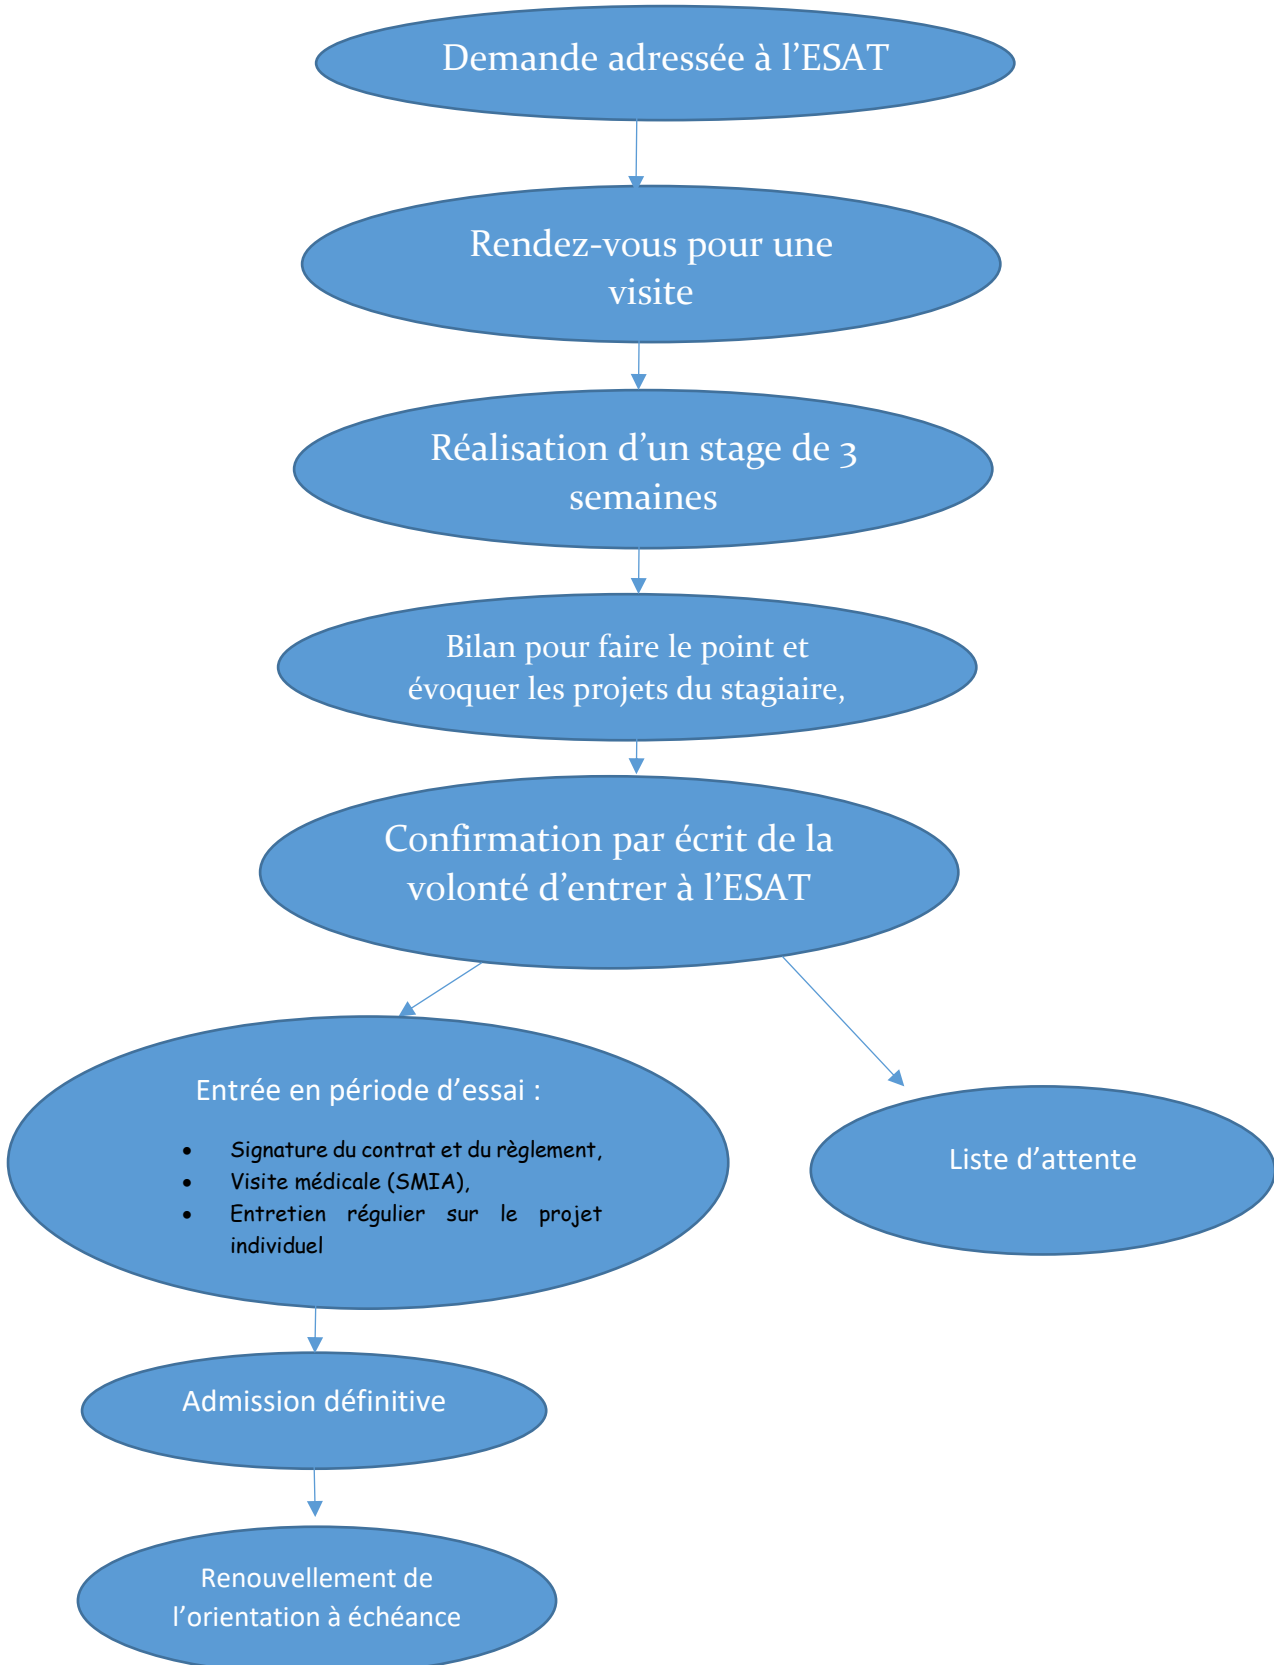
Demande adressée à l’ESAT

Rendez-vous pour une visite

Réalisation d’un stage de 3 semaines

Bilan pour faire le point et évoquer les projets du stagiaire,

Confirmation par écrit de la volonté d’entrer à l’ESAT

Entrée en période d’essai :

- Signature du contrat et du règlement,
- Visite médicale (SMIA),
- Entretien régulier sur le projet individuel

Liste d’attente

Admission définitive

Renouvellement de l’orientation à échéance